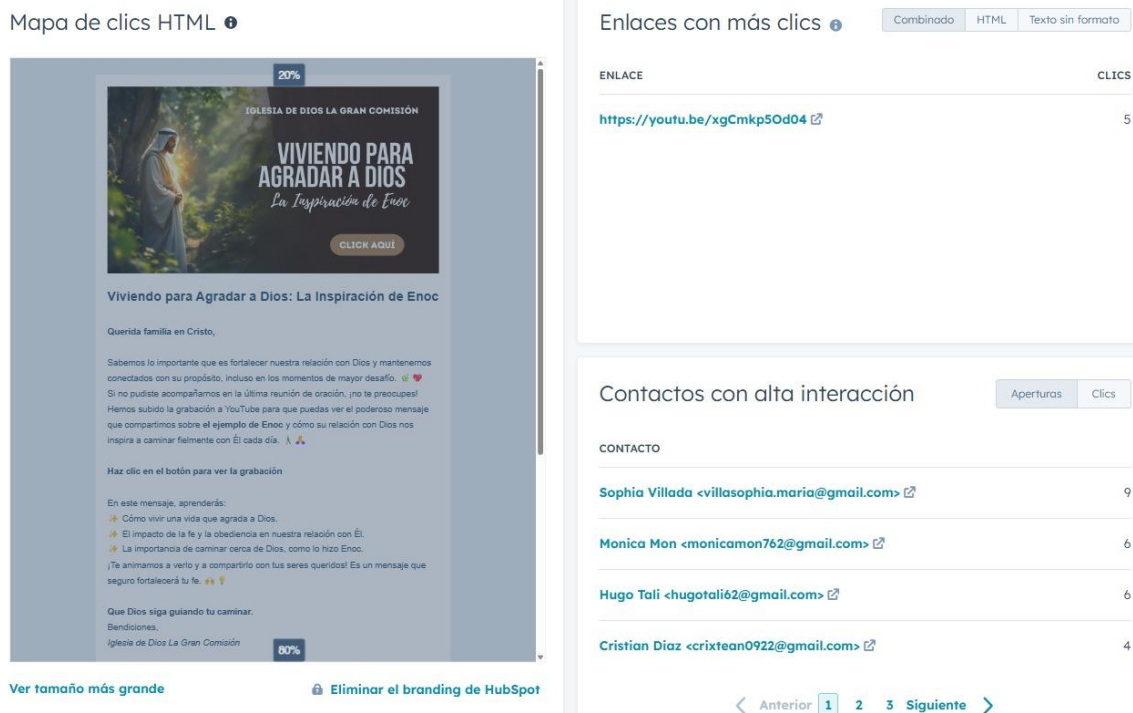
Mapa de clics HTML

20%

IGLESIA DE DIOS LA GRAN COMISIÓN

VIVIENDO PARA AGRADAR A DIOS

La Inspiración de Enoc

CLICK AQUÍ

Viviendo para Agradar a Dios: La Inspiración de Enoc

Querida familia en Cristo,

Sabemos lo importante que es fortalecer nuestra relación con Dios y mantenernos conectados con su propósito, incluso en los momentos de mayor desafío. 🌿 ❤️
Si no pudiste acompañarnos en la última reunión de oración, ¡no te preocupes! Hemos subido la grabación a YouTube para que puedas ver el poderoso mensaje que compartimos sobre el ejemplo de Enoc y cómo su relación con Dios nos inspira a caminar fielmente con Él cada día. 🚶 🙏

Haz clic en el botón para ver la grabación

En este mensaje, aprenderás:
✨ Cómo vivir una vida que agrada a Dios.
✨ El impacto de la fe y la obediencia en nuestra relación con Él.
✨ La importancia de caminar cerca de Dios, como lo hizo Enoc.
¡Te animamos a verlo y a compartirlo con tus seres queridos! Es un mensaje que seguro fortalecerá tu fe. 🙌 💡

Que Dios siga guiando tu caminar.
Bendiciones,
Iglesia de Dios La Gran Comisión

80%

Ver tamaño más grande

Eliminar el branding de HubSpot

Enlaces con más clics

Combinado | HTML | Texto sin formato

| ENLACE | CLICS |
|---|---|
| https://youtu.be/xgCmkp5Od04 | 5 |

Contactos con alta interacción

Aperturas | Clics

| CONTACTO | |
|---|---|
| Sophia Villada <villasophia.maria@gmail.com> | 9 |
| Monica Mon <monicamon762@gmail.com> | 6 |
| Hugo Tali <hugotali62@gmail.com> | 6 |
| Cristian Diaz <crixtean0922@gmail.com> | 4 |

< Anterior 1 2 3 Siguiente >